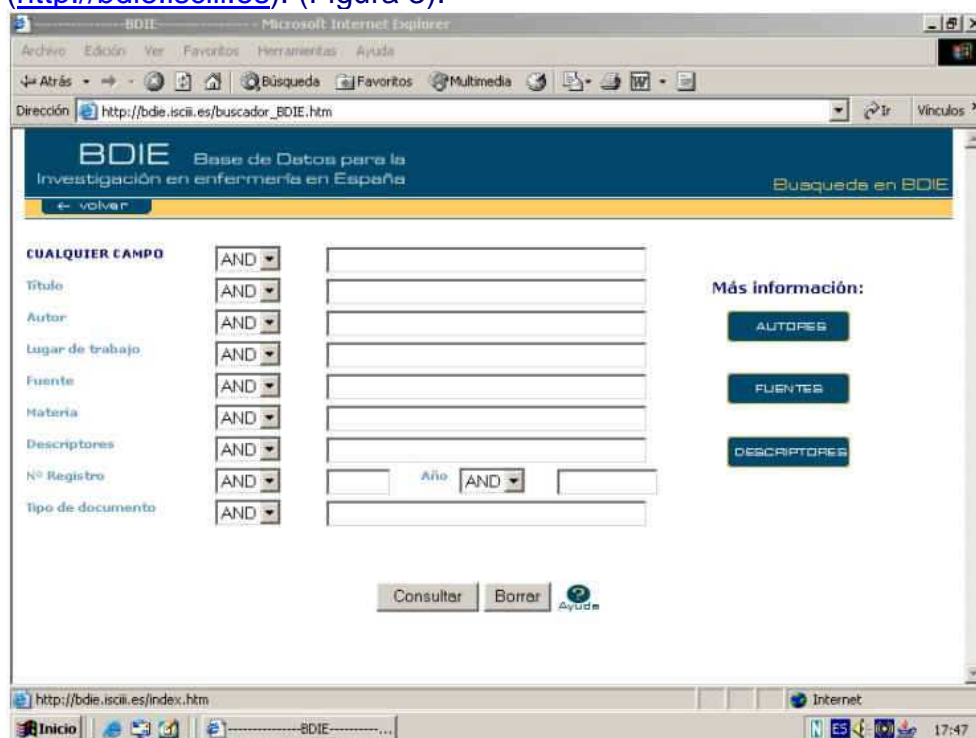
([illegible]). (Figura 3).

---------------BDIE--------------- - Microsoft Internet Explorer

Archivo Edición Ver Favoritos Herramientas Ayuda

Atrás Búsqueda Favoritos Multimedia

Dirección http://bdie.isciii.es/buscador_BDIE.htm Ir Vínculos

BDIE Base de Datos para la Investigación en enfermería en España

Busqueda en BDIE

← volver

CUALQUIER CAMPO AND
Título AND
Autor AND
Lugar de trabajo AND
Fuente AND
Materia AND
Descriptores AND
Nº Registro AND Año AND
Tipo de documento AND

Más información:

AUTORES

FUENTES

DESCRIPTORES

Consultar Borrar Ayuda

http://bdie.isciii.es/index.htm Internet

Inicio ---------------BDIE---------... 17:47